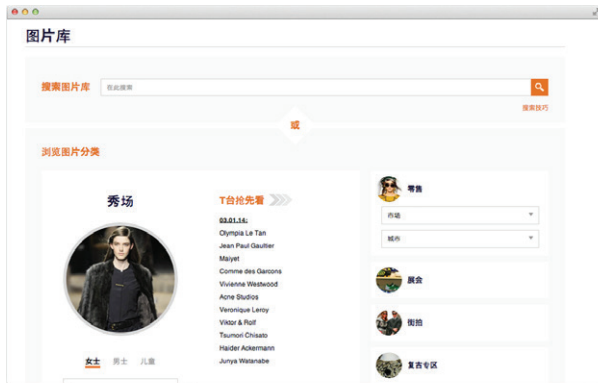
图片库

搜索图片库 在此搜索

搜索技巧

或

浏览图片分类

秀场

女士 男士 儿童

T台抢先看

03.01.14:
Olympia Le Tan
Jean Paul Gaultier
Maiyet
Comme des Garcons
Vivienne Westwood
Acne Studios
Veronique Leroy
Viktor & Rolf
Tsumori Chisato
Haider Ackermann
Junya Watanabe

零售

市场

城市

展会

街拍

复古专区